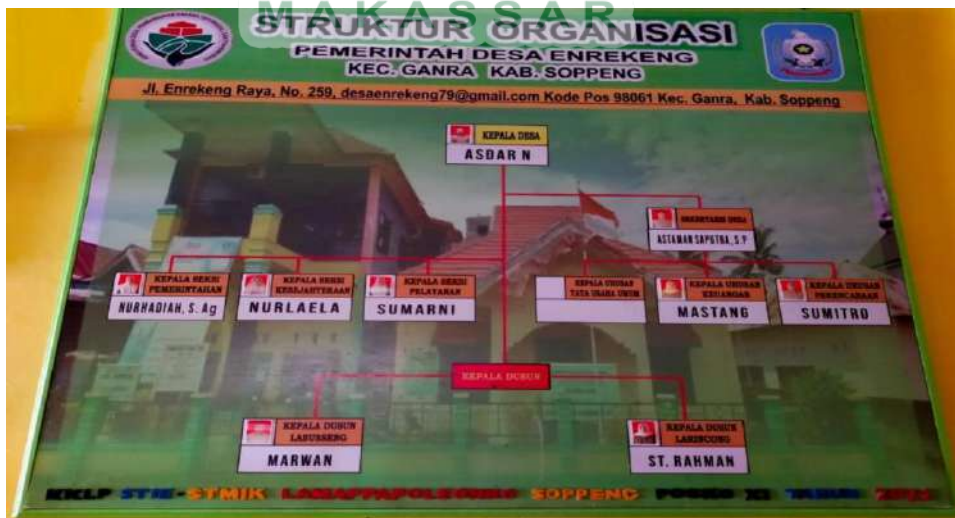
MAKASSAR

STRUKTUR ORGANISASI
PEMERINTAH DESA ENREKENG
KEC. GANRA KAB. SOPPENG

Jl. Enrekeng Raya, No. 259, desaenrekeng79@gmail.com Kode Pos 98061 Kec. Ganra, Kab. Soppeng

KEPALA DESA
ASDAR N

SEKRETARIS DESA
ASTAMAN SAPUTRA, S.P

KEPALA SEKSI PEMERINTAHAN
NURHADIAH, S. Ag

KEPALA SEKSI KESEJAHTERAAN
NURLAELA

KEPALA SEKSI PELAYANAN
SUMARNI

KEPALA URUSAN TATA USAHA UMUM

KEPALA URUSAN KEUANGAN
MASTANG

KEPALA URUSAN PERENCANAAN
SUMITRO

KEPALA DUSUN

KEPALA DUSUN LABUSSENG
MARWAN

KEPALA DUSUN LARISCONG
ST. RAHMAN

KKLP STIE-STMIK LAMAPPAPOLEONRO SOPPENG POSKO XI TAHUN 2023